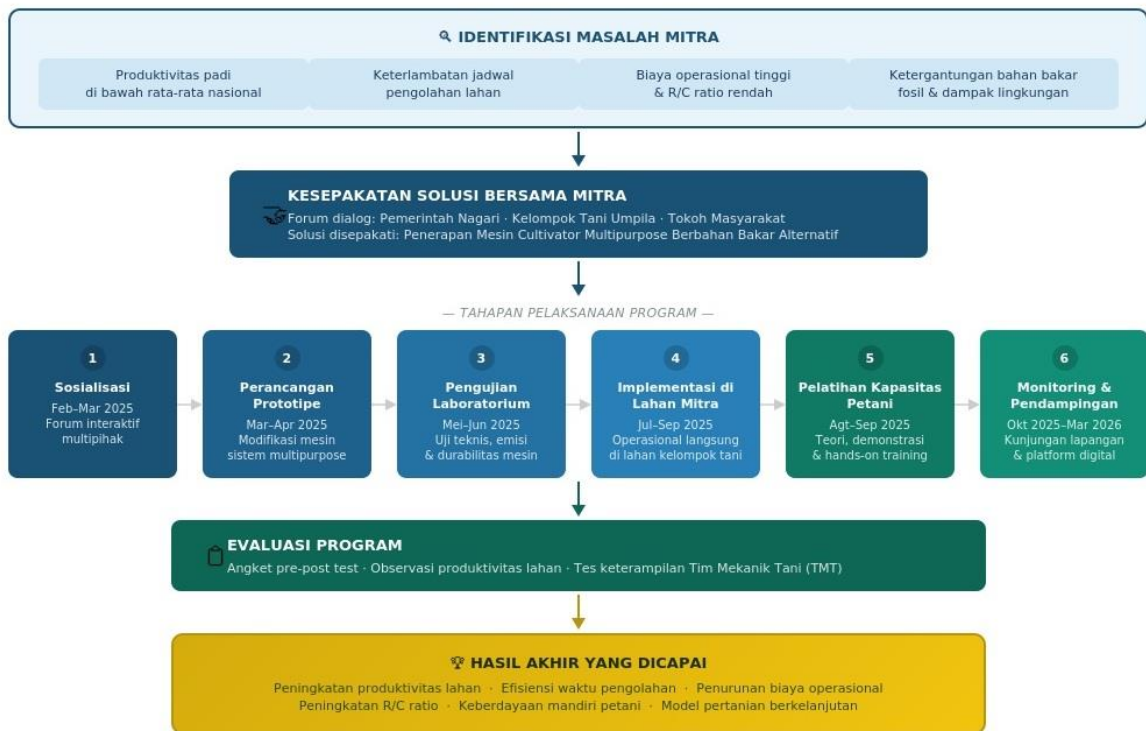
IDENTIFIKASI MASALAH MITRA

Produktivitas padi di bawah rata-rata nasional

Keterlambatan jadwal pengolahan lahan

Biaya operasional tinggi & R/C ratio rendah

Ketergantungan bahan bakar fosil & dampak lingkungan

KESEPAKATAN SOLUSI BERSAMA MITRA

Forum dialog: Pemerintah Nagari · Kelompok Tani Umpila · Tokoh Masyarakat

Solusi disepakati: Penerapan Mesin Cultivator Multipurpose Berbahan Bakar Alternatif

— TAHAPAN PELAKSANAAN PROGRAM —

1
Sosialisasi
Feb–Mar 2025
Forum interaktif multipihak

2
Perancangan Prototipe
Mar–Apr 2025
Modifikasi mesin sistem multipurpose

3
Pengujian Laboratorium
Mei–Jun 2025
Uji teknis, emisi & durabilitas mesin

4
Implementasi di Lahan Mitra
Jul–Sep 2025
Operasional langsung di lahan kelompok tani

5
Pelatihan Kapasitas Petani
Agt–Sep 2025
Teori, demonstrasi & hands-on training

6
Monitoring & Pendampingan
Okt 2025–Mar 2026
Kunjungan lapangan & platform digital

EVALUASI PROGRAM

Angket pre-post test · Observasi produktivitas lahan · Tes keterampilan Tim Mekanik Tani (TMT)

HASIL AKHIR YANG DICAPAI

Peningkatan produktivitas lahan · Efisiensi waktu pengolahan · Penurunan biaya operasional

Peningkatan R/C ratio · Keberdayaan mandiri petani · Model pertanian berkelanjutan